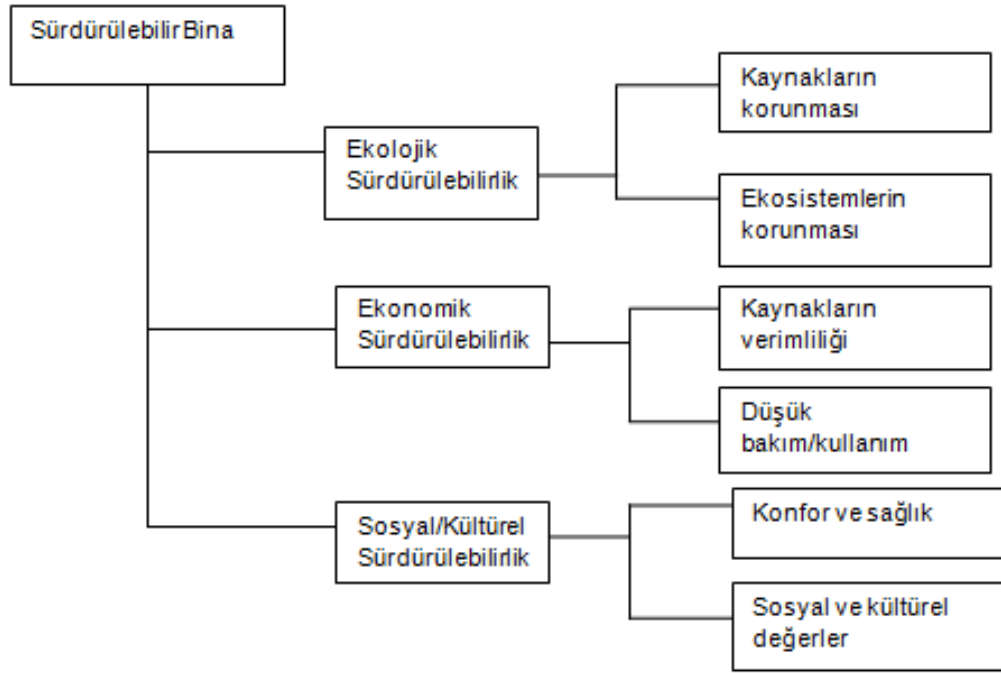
Sürdürülebilir Bina

Ekolojik Sürdürülebilirlik

Kaynakların korunması

Ekosistemlerin korunması

Ekonomik Sürdürülebilirlik

Kaynakların verimliliği

Düşük bakım/kullanım

Sosyal/Kültürel Sürdürülebilirlik

Konfor ve sağlık

Sosyal ve kültürel değerler